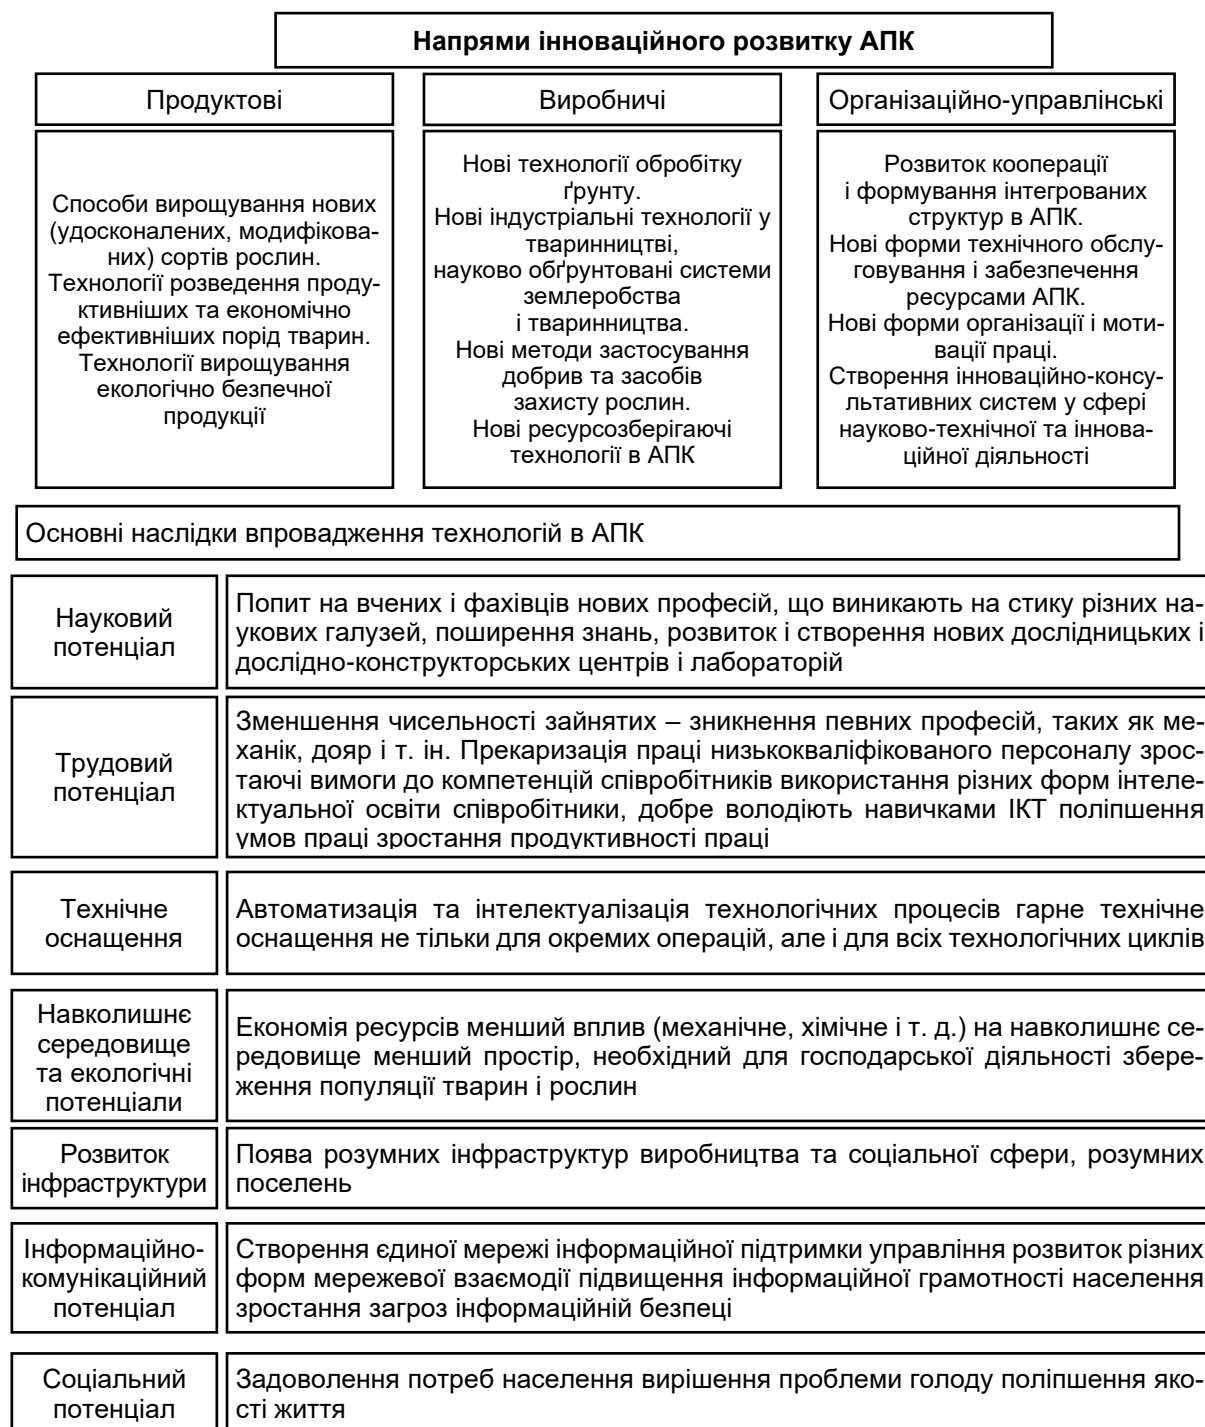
Напрями інноваційного розвитку АПК

Продуктові

Виробничі

Організаційно-управлінські

Способи вирощування нових (удосконалених, модифікованих) сортів рослин. Технології розведення продуктивніших та економічно ефективніших порід тварин. Технології вирощування екологічно безпечної продукції

Нові технології обробітку ґрунту. Нові індустріальні технології у тваринництві, науково обґрунтовані системи землеробства і тваринництва. Нові методи застосування добрив та засобів захисту рослин. Нові ресурсозберігаючі технології в АПК

Розвиток кооперації і формування інтегрованих структур в АПК. Нові форми технічного обслуговування і забезпечення ресурсами АПК. Нові форми організації і мотивації праці. Створення інноваційно-консультативних систем у сфері науково-технічної та інноваційної діяльності

Основні наслідки впровадження технологій в АПК

| Науковий потенціал | Попит на вчених і фахівців нових професій, що виникають на стику різних наукових галузей, поширення знань, розвиток і створення нових дослідницьких і дослідно-конструкторських центрів і лабораторій |
|---|---|
| Трудовий потенціал | Зменшення чисельності зайнятих – зникнення певних професій, таких як механік, дояр і т. ін. Прекаризація праці низькокваліфікованого персоналу зростаючі вимоги до компетенцій співробітників використання різних форм інтелектуальної освіти співробітники, добре володіють навичками ІКТ поліпшення умов праці зростання продуктивності праці |
| Технічне оснащення | Автоматизація та інтелектуалізація технологічних процесів гарне технічне оснащення не тільки для окремих операцій, але і для всіх технологічних циклів |
| Навколишнє середовище та екологічні потенціали | Економія ресурсів менший вплив (механічне, хімічне і т. д.) на навколишнє середовище менший простір, необхідний для господарської діяльності збереження популяції тварин і рослин |
| Розвиток інфраструктури | Поява розумних інфраструктур виробництва та соціальної сфери, розумних поселень |
| Інформаційно-комунікаційний потенціал | Створення єдиної мережі інформаційної підтримки управління розвиток різних форм мережевої взаємодії підвищення інформаційної грамотності населення зростання загроз інформаційній безпеці |
| Соціальний потенціал | Задоволення потреб населення вирішення проблеми голоду поліпшення якості життя |